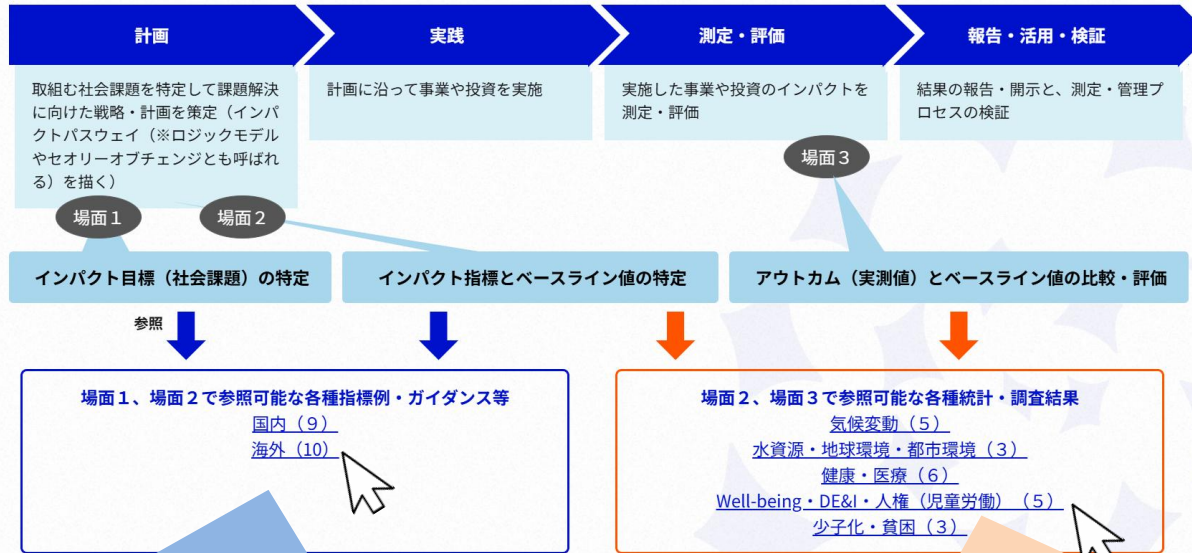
計画

実践

測定・評価

報告・活用・検証

取組む社会課題を特定して課題解決に向けた戦略・計画を策定（インパクトパスウェイ（※ロジックモデルやセオリーオブチェンジとも呼ばれる）を描く）

計画に沿って事業や投資を実施

実施した事業や投資のインパクトを測定・評価

結果の報告・開示と、測定・管理プロセスの検証

場面３

場面１

場面２

インパクト目標（社会課題）の特定

インパクト指標とベースライン値の特定

アウトカム（実測値）とベースライン値の比較・評価

参照

場面１、場面２で参照可能な各種指標例・ガイダンス等
国内（９）
海外（10）

場面２、場面３で参照可能な各種統計・調査結果
気候変動（５）
水資源・地球環境・都市環境（３）
健康・医療（６）
Well-being・DE&I・人権（児童労働）（５）
少子化・貧困（３）